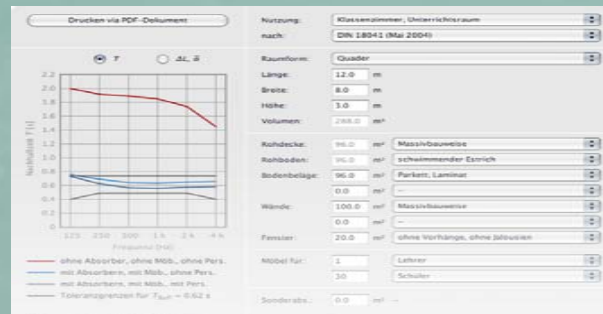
Drucken via PDF-Dokument

$T$

$\Delta L, \bar{\alpha}$

2.2
2.0
1.8
1.6
1.4
1.2
1.0
0.8
0.6
0.4
0.2
0.0

Nachhallzeit T [s]

125 250 500 1 k 2 k 4 k

Frequenz [Hz]

ohne Absorber, ohne Möb., ohne Pers.

mit Absorbern, mit Möb., ohne Pers.

mit Absorbern, mit Möb., mit Pers.

Toleranzgrenzen für $T_{Soll}$ = 0.62 s

Nutzung: Klassenzimmer, Unterrichtsraum

nach: DIN 18041 (Mai 2004)

Raumform: Quader

Länge: 12.0 m

Breite: 8.0 m

Höhe: 3.0 m

Volumen: 288.0 m³

Rohdecke: 96.0 m² Massivbauweise

Rohboden: 96.0 m² schwimmender Estrich

Bodenbelage: 96.0 m² Parkett, Laminat

0.0 m² --

Wände: 100.0 m² Massivbauweise

0.0 m² --

Fenster: 20.0 m² ohne Vorhänge, ohne Jalousien

Möbel für: 1 Lehrer

30 Schüler

Sonderabs.: 0.0 m² --